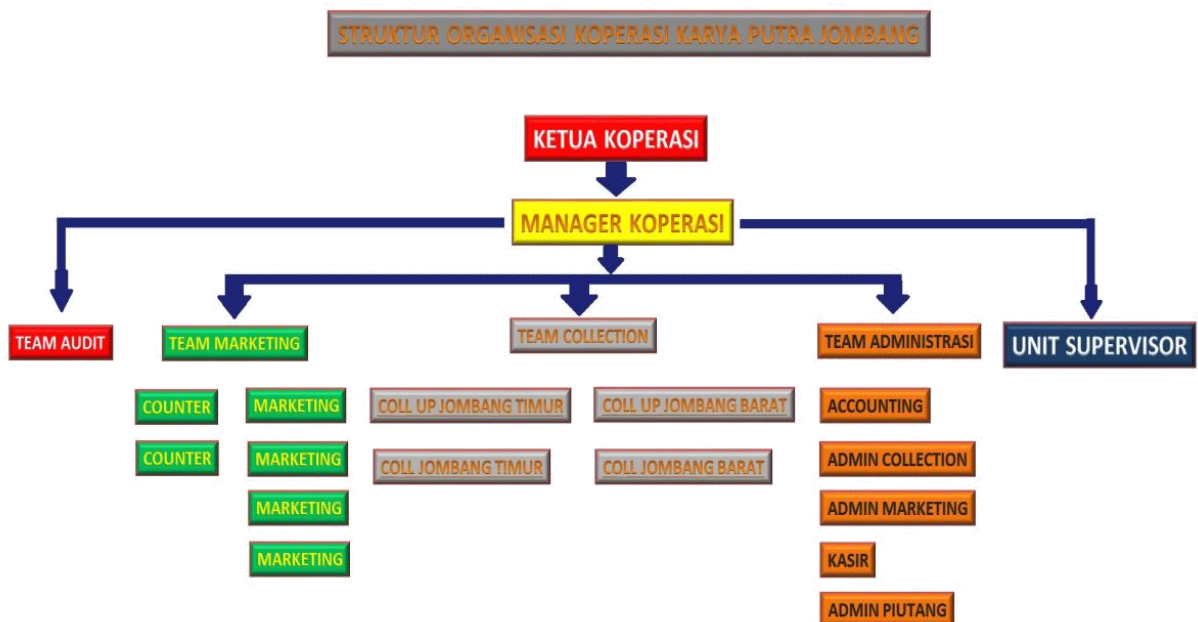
STRUKTUR ORGANISASI KOPERASI KARYA PUTRA JOMBANG

KETUA KOPERASI

MANAGER KOPERASI

TEAM AUDIT

TEAM MARKETING

COUNTER

COUNTER

MARKETING

MARKETING

MARKETING

MARKETING

TEAM COLLECTION

COLL UP JOMBANG TIMUR

COLL UP JOMBANG BARAT

COLL JOMBANG TIMUR

COLL JOMBANG BARAT

TEAM ADMINISTRASI

ACCOUNTING

ADMIN COLLECTION

ADMIN MARKETING

KASIR

ADMIN PIUTANG

UNIT SUPERVISOR